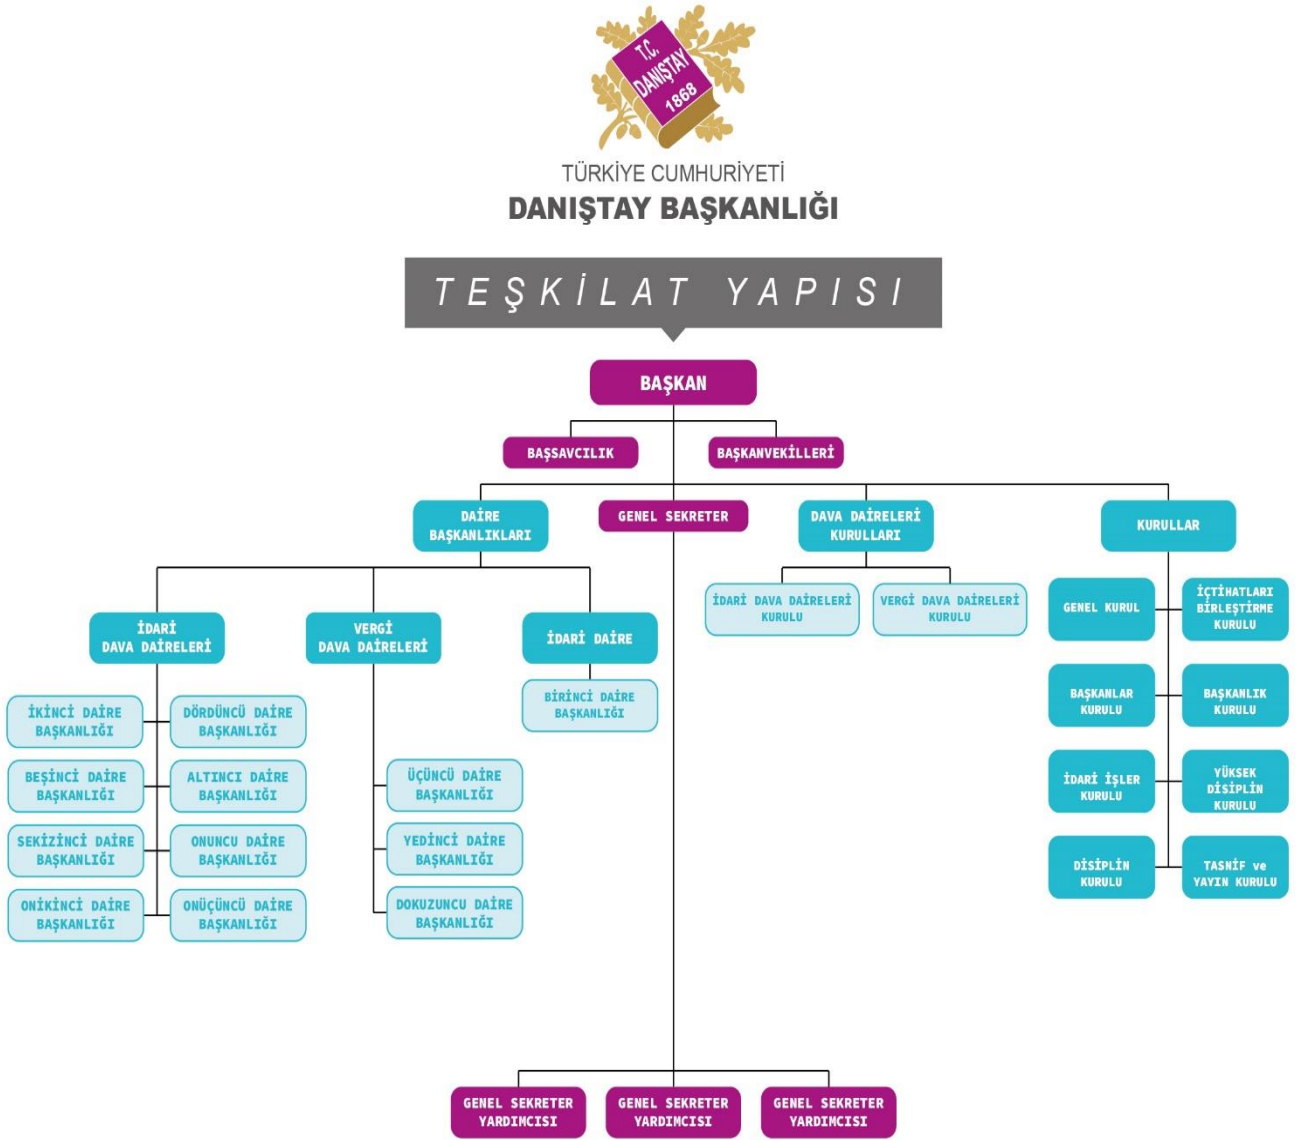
T.C. DANIŞTAY 1868

TÜRKİYE CUMHURİYETİ
DANIŞTAY BAŞKANLIĞI

TEŞKİLAT YAPISI

BAŞKAN

BAŞSAVCILIK

BAŞKANVEKİLLERİ

DAİRE BAŞKANLIKLARI

GENEL SEKRETER

DAVA DAİRELERİ KURULLARI

KURULLAR

İDARİ DAVA DAİRELERİ

VERGİ DAVA DAİRELERİ

İDARİ DAİRE

İDARİ DAVA DAİRELERİ KURULU

VERGİ DAVA DAİRELERİ KURULU

GENEL KURUL

İÇTİHATLARI BİRLEŞTİRME KURULU

İKİNCİ DAİRE BAŞKANLIĞI

DÖRDÜNCÜ DAİRE BAŞKANLIĞI

BİRİNCİ DAİRE BAŞKANLIĞI

BAŞKANLAR KURULU

BAŞKANLIK KURULU

BEŞİNCİ DAİRE BAŞKANLIĞI

ALTINCI DAİRE BAŞKANLIĞI

ÜÇÜNCÜ DAİRE BAŞKANLIĞI

İDARİ İŞLER KURULU

YÜKSEK DİSİPLİN KURULU

SEKİZİNCİ DAİRE BAŞKANLIĞI

ONUNCU DAİRE BAŞKANLIĞI

YEDİNCİ DAİRE BAŞKANLIĞI

DİSİPLİN KURULU

TASNİF ve YAYIN KURULU

ONİKİNCİ DAİRE BAŞKANLIĞI

ONÜÇÜNCÜ DAİRE BAŞKANLIĞI

DOKUZUNCU DAİRE BAŞKANLIĞI

GENEL SEKRETER YARDIMCISI

GENEL SEKRETER YARDIMCISI

GENEL SEKRETER YARDIMCISI